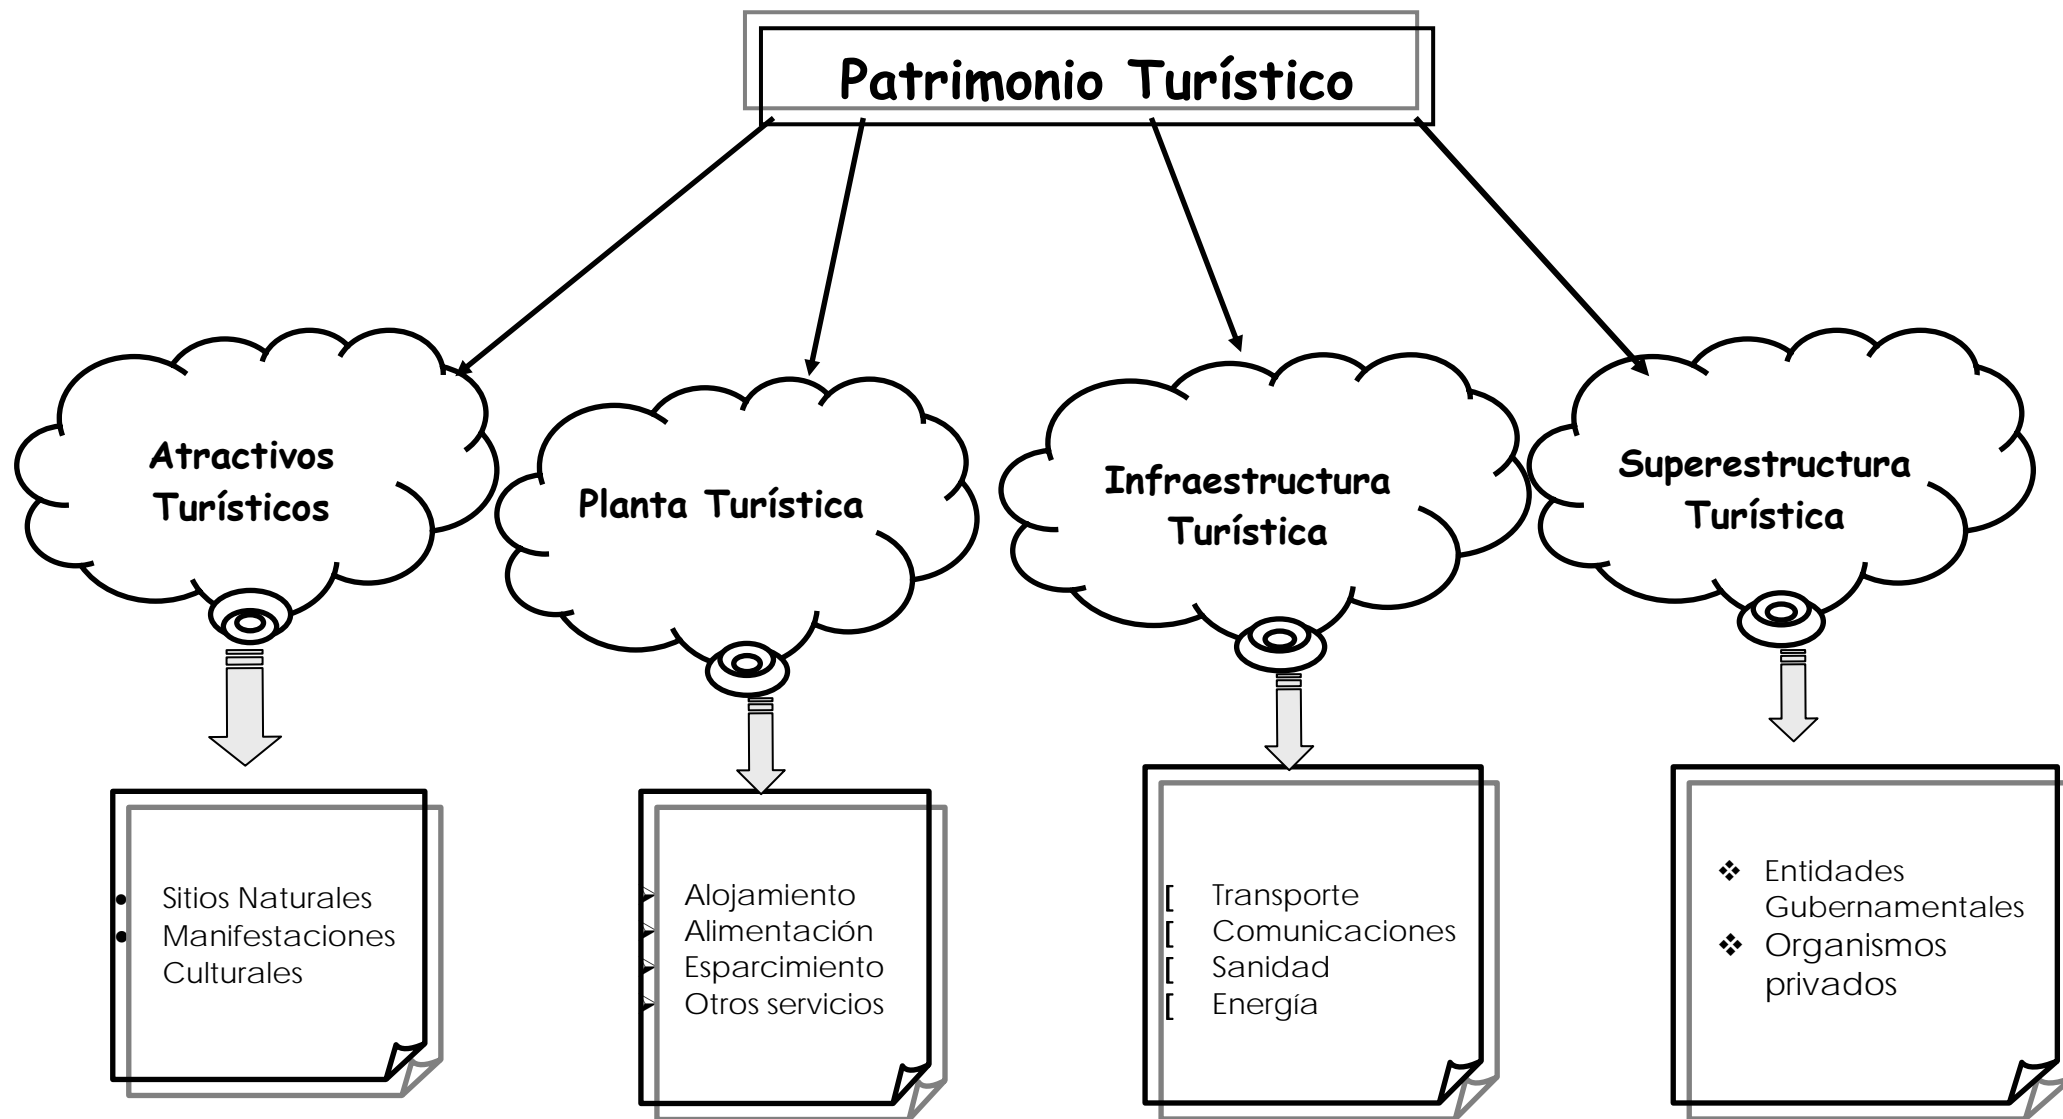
Patrimonio Turístico

Atractivos Turísticos

- Sitios Naturales
- Manifestaciones Culturales

Planta Turística

- Alojamiento
- Alimentación
- Esparcimiento
- Otros servicios

Infraestructura Turística

[ Transporte
[ Comunicaciones
[ Sanidad
[ Energía

Superestructura Turística

❖ Entidades Gubernamentales
❖ Organismos privados